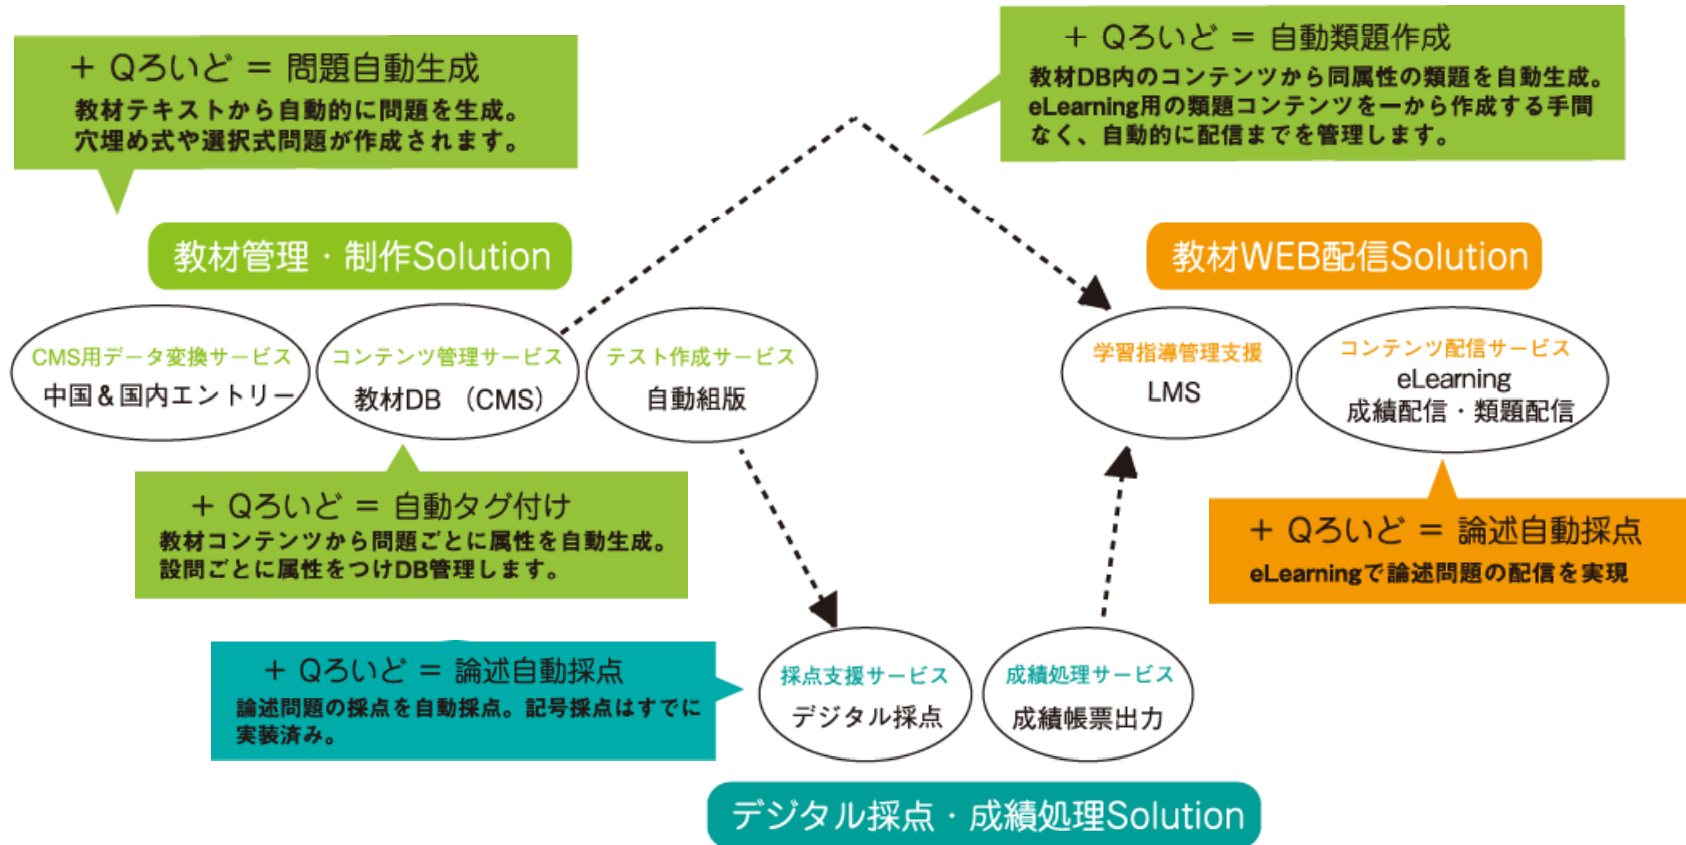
+ Qろいど = 問題自動生成
教材テキストから自動的に問題を生成。穴埋め式や選択式問題が作成されます。

+ Qろいど = 自動類題作成
教材DB内のコンテンツから同属性の類題を自動生成。eLearning用の類題コンテンツを一から作成する手間なく、自動的に配信までを管理します。

教材管理・制作Solution

教材WEB配信Solution

CMS用データ変換サービス
中国＆国内エントリー

コンテンツ管理サービス
教材DB（CMS）

テスト作成サービス
自動組版

学習指導管理支援
LMS

コンテンツ配信サービス
eLearning
成績配信・類題配信

+ Qろいど = 自動タグ付け
教材コンテンツから問題ごとに属性を自動生成。設問ごとに属性をつけDB管理します。

+ Qろいど = 論述自動採点
eLearningで論述問題の配信を実現

+ Qろいど = 論述自動採点
論述問題の採点を自動採点。記号採点はすでに実装済み。

採点支援サービス
デジタル採点

成績処理サービス
成績帳票出力

デジタル採点・成績処理Solution